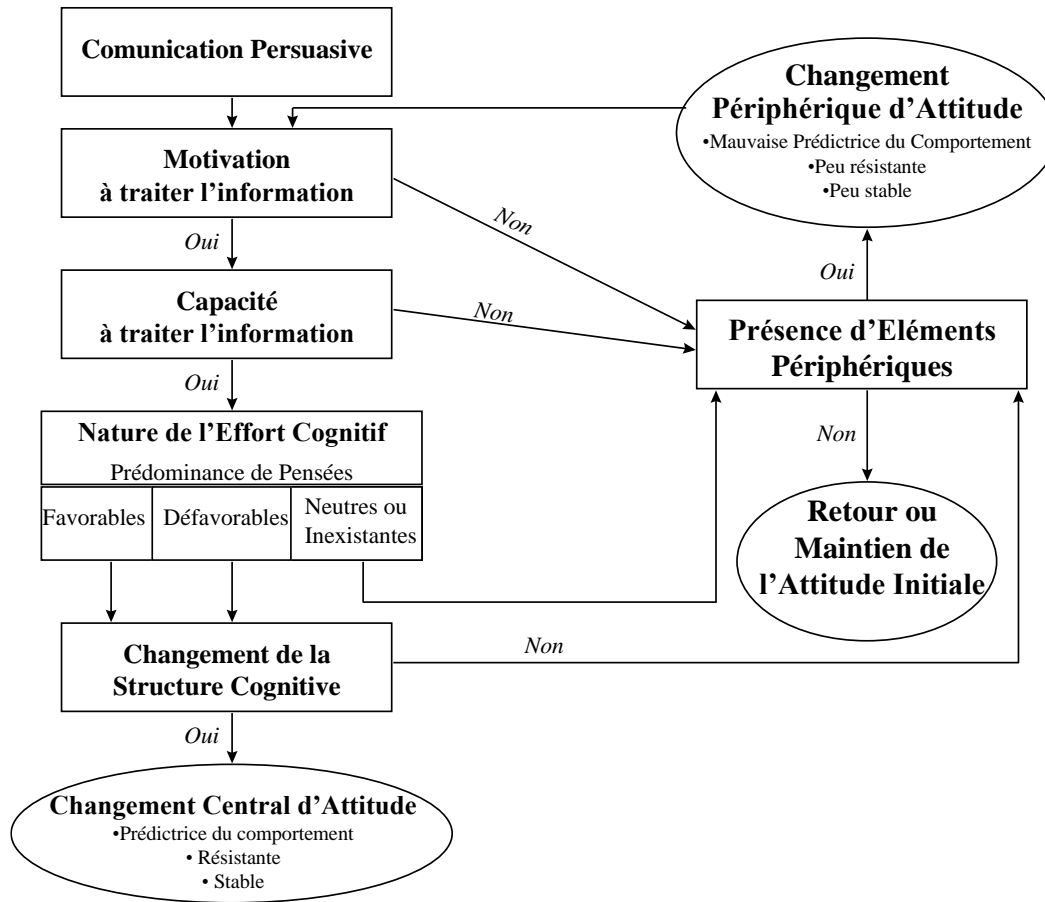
Comunication Persuasive

Changement Périphérique d'Attitude
•Mauvaise Prédictrice du Comportement
•Peu résistante
•Peu stable

Motivation à traiter l'information

Non

Oui

Oui

Capacité à traiter l'information

Non

Présence d'Eléments Périphériques

Oui

Nature de l'Effort Cognitif
Prédominance de Pensées

| Favorables | Défavorables | Neutres ou Inexistantes |
|---|---|---|

Non

Retour ou Maintien de l'Attitude Initiale

Changement de la Structure Cognitive

Non

Oui

Changement Central d'Attitude
•Prédictrice du comportement
• Résistante
• Stable